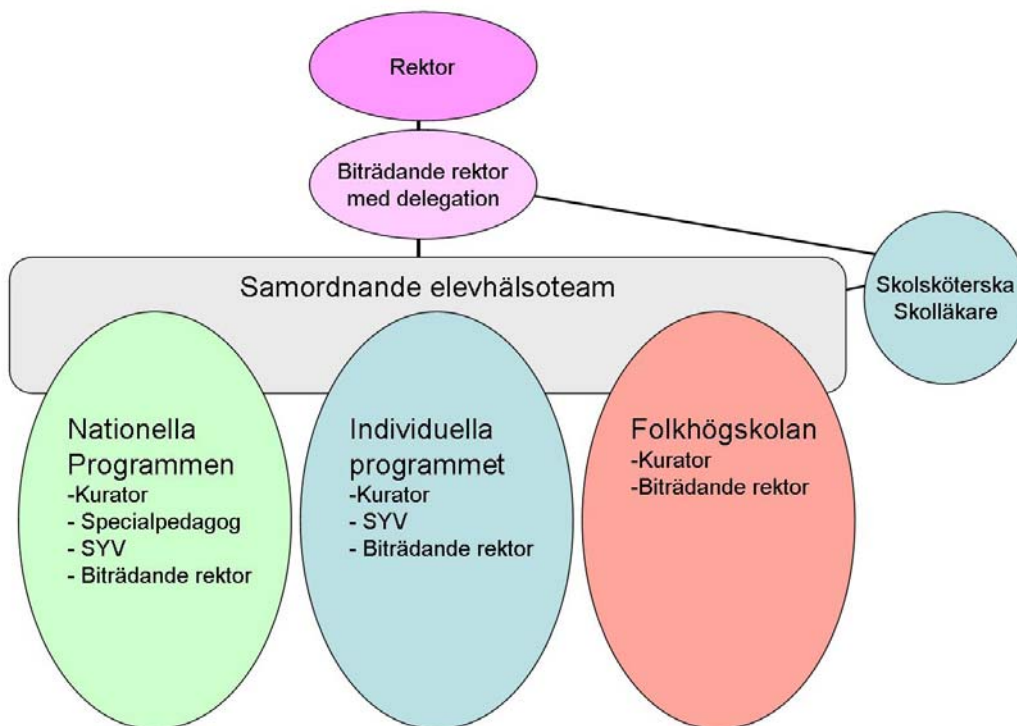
Rektor

Biträdande rektor med delegation

Samordnande elevhälsoteam

Skolsköterska
Skolläkare

Nationella Programmen
-Kurator
- Specialpedagog
- SYV
- Biträdande rektor

Individuella programmet
-Kurator
- SYV
- Biträdande rektor

Folkhögskolan
-Kurator
-Biträdande rektor